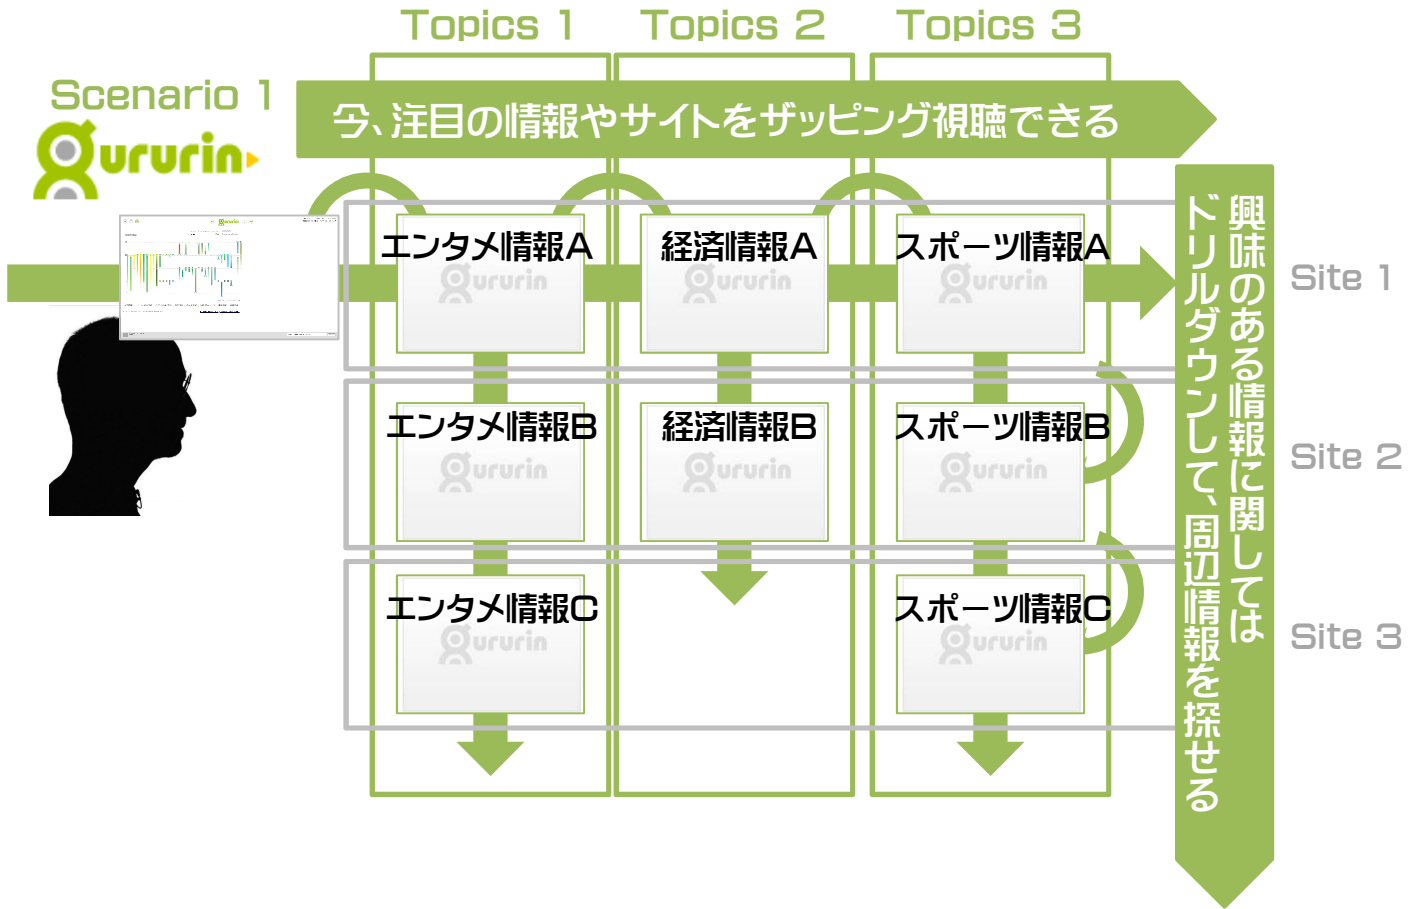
Topics 1
Topics 2
Topics 3

Scenario 1
gururin

今、注目の情報やサイトをザッピング視聴できる

エンタメ情報A
gururin
経済情報A
gururin
スポーツ情報A
gururin

Site 1

エンタメ情報B
gururin
経済情報B
gururin
スポーツ情報B
gururin

Site 2

エンタメ情報C
gururin
スポーツ情報C
gururin

Site 3

興味のある情報に関しては
ドリルダウンして、周辺情報を探せる